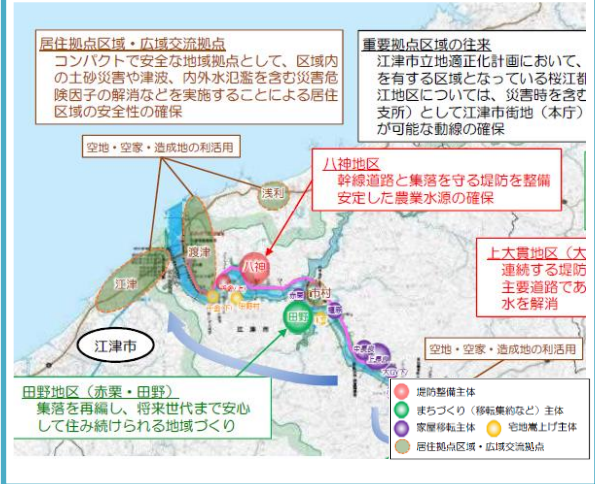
居住拠点区域・広域交流拠点
コンパクトで安全な地域拠点として、区域内の土砂災害や津波、内外水氾濫を含む災害危険因子の解消などを実施することによる居住区域の安全性の確保

重要拠点区域の往来
江津市立地適正化計画において、を有する区域となっている桜江町江地区については、災害時を含む支所）として江津市街地（本庁）が可能な動線の確保

空地・空家・造成地の利活用

八神地区
幹線道路と集落を守る堤防を整備
安定した農業水源の確保

浅利

渡津

江津

八神

上大貫地区（大
連続する堤防
主要道路であ
水を解消

田野

江津市

空地・空家・造成地の利活用

田野地区（赤栗・田野）
集落を再編し、将来世代まで安心して住み続けられる地域づくり

堤防整備主体
まちづくり（移転集約など）主体
家屋移転主体
宅地嵩上げ主体
居住拠点区域・広域交流拠点